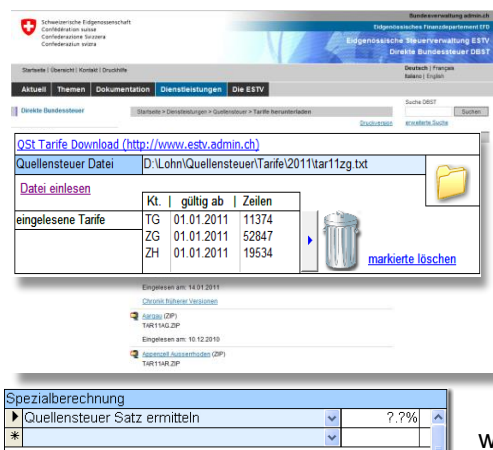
Schweizerische Eidgenossenschaft
Confédération suisse
Confederazione Svizzera
Confederaziun svizra

Bundesverwaltung admin.ch
Eidgenössisches Finanzdepartement EFD
Eidgenössische Steuerverwaltung ESTV
Direkte Bundessteuer DBST

Startseite | Übersicht | Kontakt | Druckhilfe
Deutsch | Français
Italiano | English

Aktuell | Themen | Dokumentation | Dienstleistungen | Die ESTV

Direkte Bundessteuer
Startseite > Dienstleistungen > Quellensteuer > Tarife herunterladen
Suche DBST
Suchen
Druckversion
erweiterte Suche

QSt Tarife Download (http://www.estv.admin.ch)

| Quellensteuer Datei | D:\Lohn\Quellensteuer\Tarife\2011\tar11zg.txt |
|---|---|

Datei einlesen

eingelesene Tarife

| Kt. | gültig ab | Zeilen |
|---|---|---|
| TG | 01.01.2011 | 11374 |
| ZG | 01.01.2011 | 52847 |
| ZH | 01.01.2011 | 19534 |

markierte löschen

Eingelesen am: 14.01.2011
Chronik früherer Versionen
Aargau (ZIP)
TAR11AG.ZIP
Eingelesen am: 10.12.2010
Appenzell Ausserrhoden (ZIP)
TAR11AR.ZIP

Spezialberechnung

| | | |
|---|---|---|
| ▶ | Quellensteuer Satz ermitteln | ?.?% |
| * | | |

W